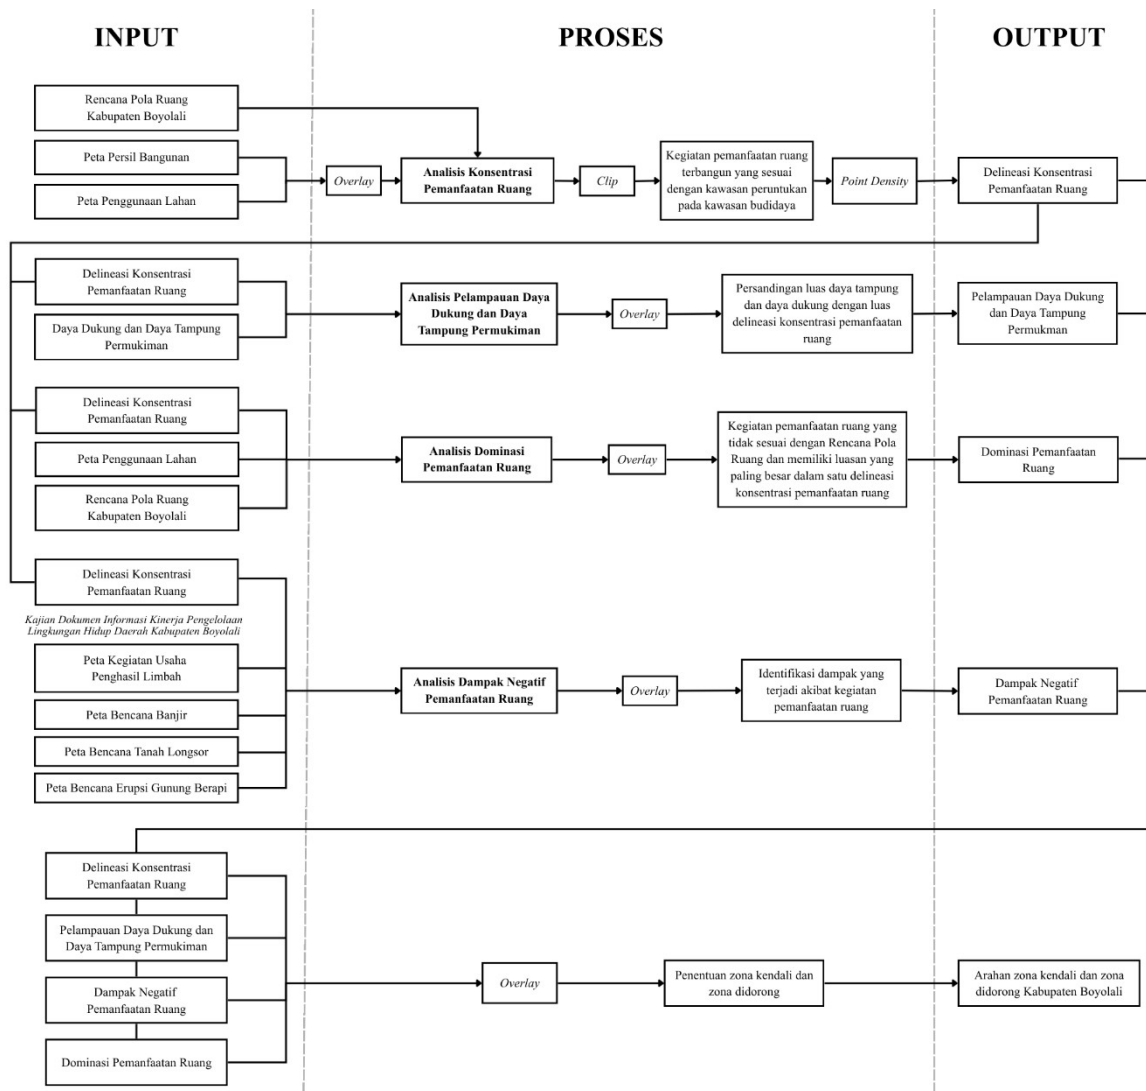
INPUT

PROSES

OUTPUT

Rencana Pola Ruang Kabupaten Boyolali

Peta Persil Bangunan

Peta Penggunaan Lahan

Overlay

Analisis Konsentrasi Pemanfaatan Ruang

Clip

Kegiatan pemanfaatan ruang terbangun yang sesuai dengan kawasan peruntukan pada kawasan budidaya

Point Density

Delineasi Konsentrasi Pemanfaatan Ruang

Delineasi Konsentrasi Pemanfaatan Ruang

Daya Dukung dan Daya Tampung Permukiman

Analisis Pelampauan Daya Dukung dan Daya Tampung Permukiman

Overlay

Persandingan luas daya tampung dan daya dukung dengan luas delineasi konsentrasi pemanfaatan ruang

Pelampauan Daya Dukung dan Daya Tampung Permukman

Delineasi Konsentrasi Pemanfaatan Ruang

Peta Penggunaan Lahan

Rencana Pola Ruang Kabupaten Boyolali

Analisis Dominasi Pemanfaatan Ruang

Overlay

Kegiatan pemanfaatan ruang yang tidak sesuai dengan Rencana Pola Ruang dan memiliki luasan yang paling besar dalam satu delineasi konsentrasi pemanfaatan ruang

Dominasi Pemanfaatan Ruang

Delineasi Konsentrasi Pemanfaatan Ruang

Kajian Dokumen Informasi Kinerja Pengelolaan Lingkungan Hidup Daerah Kabupaten Boyolali

Peta Kegiatan Usaha Penghasil Limbah

Peta Bencana Banjir

Peta Bencana Tanah Longsor

Peta Bencana Erupsi Gunung Berapi

Analisis Dampak Negatif Pemanfaatan Ruang

Overlay

Identifikasi dampak yang terjadi akibat kegiatan pemanfaatan ruang

Dampak Negatif Pemanfaatan Ruang

Delineasi Konsentrasi Pemanfaatan Ruang

Pelampauan Daya Dukung dan Daya Tampung Permukiman

Dampak Negatif Pemanfaatan Ruang

Dominasi Pemanfaatan Ruang

Overlay

Penentuan zona kendali dan zona didorong

Arahan zona kendali dan zona didorong Kabupaten Boyolali